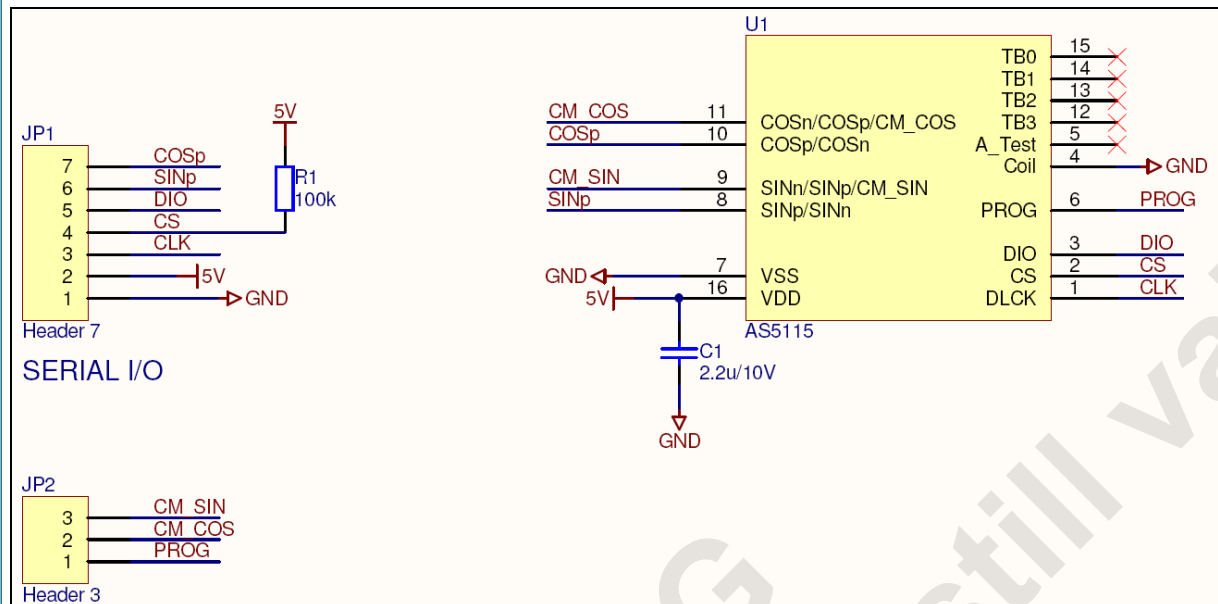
U1

JP1
7 COSp
6 SINp
5 DIO
4 CS
3 CLK
2 5V
1 GND
Header 7

5V
R1
100k

SERIAL I/O

CM_COS 11 COSn/COSp/CM_COS
COSp 10 COSp/COSn
CM_SIN 9 SINn/SINp/CM_SIN
SINp 8 SINp/SINn
GND 7 VSS
5V 16 VDD
AS5115

TB0 15
TB1 14
TB2 13
TB3 12
A_Test 5
Coil 4 GND
PROG 6 PROG
DIO 3 DIO
CS 2 CS
DLCK 1 CLK

C1
2.2u/10V
GND

JP2
3 CM_SIN
2 CM_COS
1 PROG
Header 3

G still va